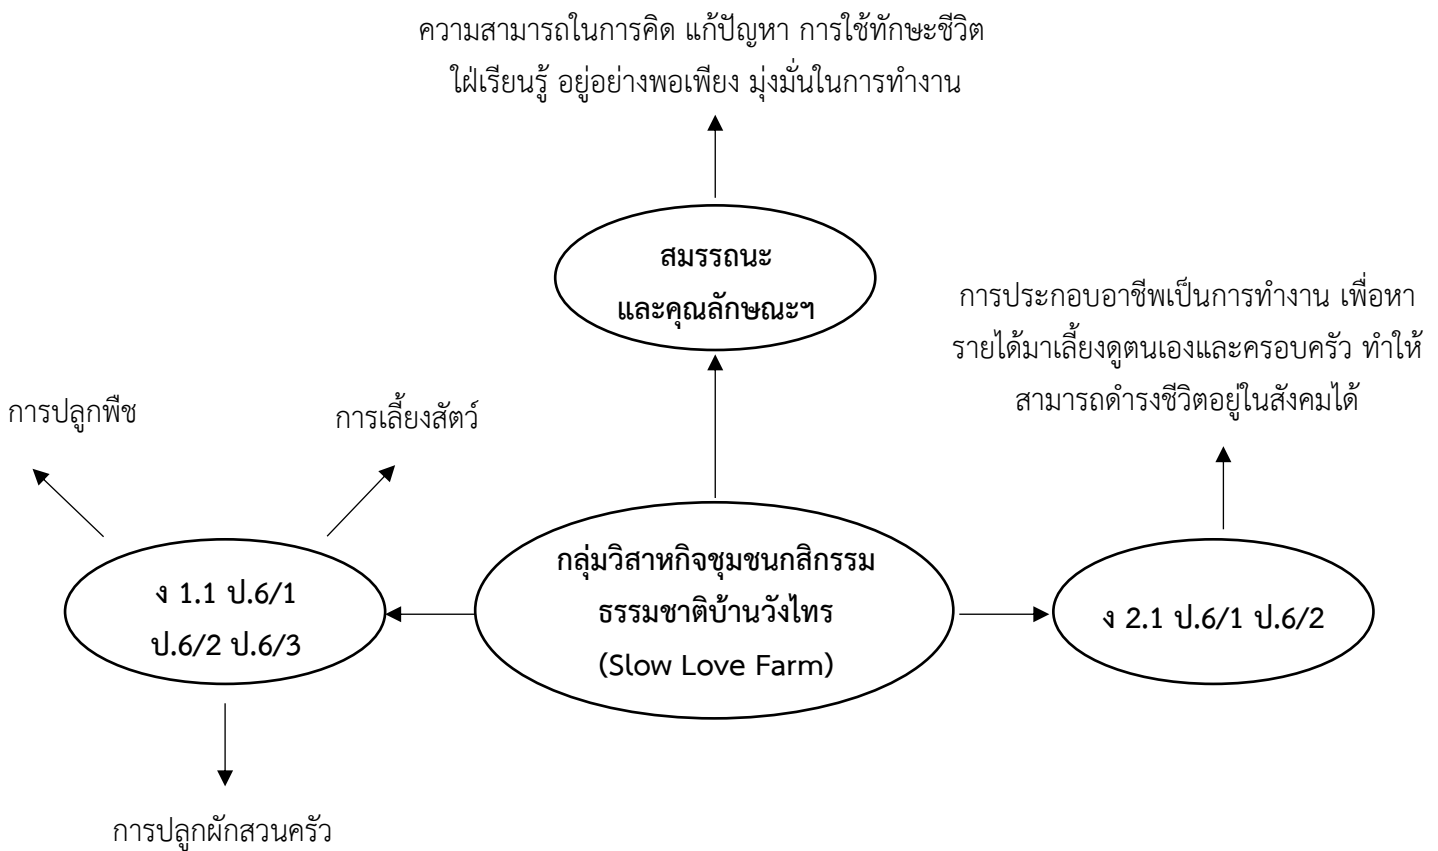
ความสามารถในการคิด แก้ปัญหา การใช้ทักษะชีวิต ใฝ่เรียนรู้ อยู่อย่างพอเพียง มุ่งมั่นในการทำงาน

สมรรถนะ
และคุณลักษณะฯ

การประกอบอาชีพเป็นการทำงาน เพื่อหารายได้มาเลี้ยงดูตนเองและครอบครัว ทำให้สามารถดำรงชีวิตอยู่ในสังคมได้

การปลูกพืช

การเลี้ยงสัตว์

กลุ่มวิสาหกิจชุมชนกสิกรรมธรรมชาติบ้านวังไทร
(Slow Love Farm)

ง 1.1 ป.6/1
ป.6/2 ป.6/3

ง 2.1 ป.6/1 ป.6/2

การปลูกผักสวนครัว